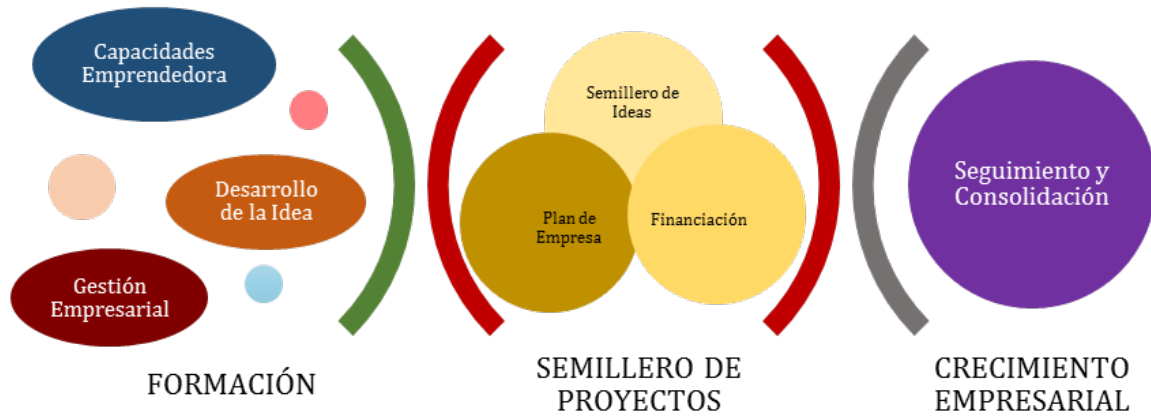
Capacidades Emprendedora

Desarrollo de la Idea

Gestión Empresarial

FORMACIÓN

Semillero de Ideas

Plan de Empresa

Financiación

SEMILLERO DE PROYECTOS

Seguimiento y Consolidación

CRECIMIENTO EMPRESARIAL